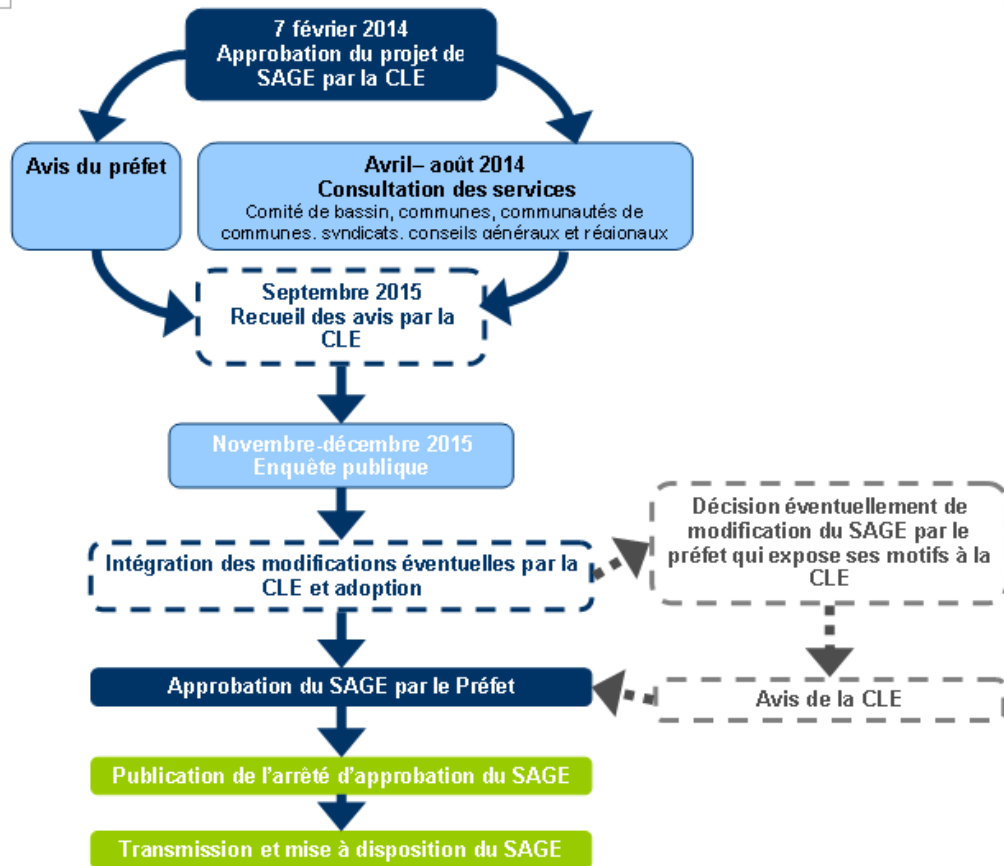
7 février 2014
Approbation du projet de SAGE par la CLE

Avis du préfet

Avril– août 2014
Consultation des services
Comité de bassin, communes, communautés de communes, syndicats, conseils généraux et régionaux

Septembre 2015
Recueil des avis par la CLE

Novembre-décembre 2015
Enquête publique

Intégration des modifications éventuelles par la CLE et adoption

Décision éventuellement de modification du SAGE par le préfet qui expose ses motifs à la CLE

Approbation du SAGE par le Préfet

Avis de la CLE

Publication de l'arrêté d'approbation du SAGE

Transmission et mise à disposition du SAGE